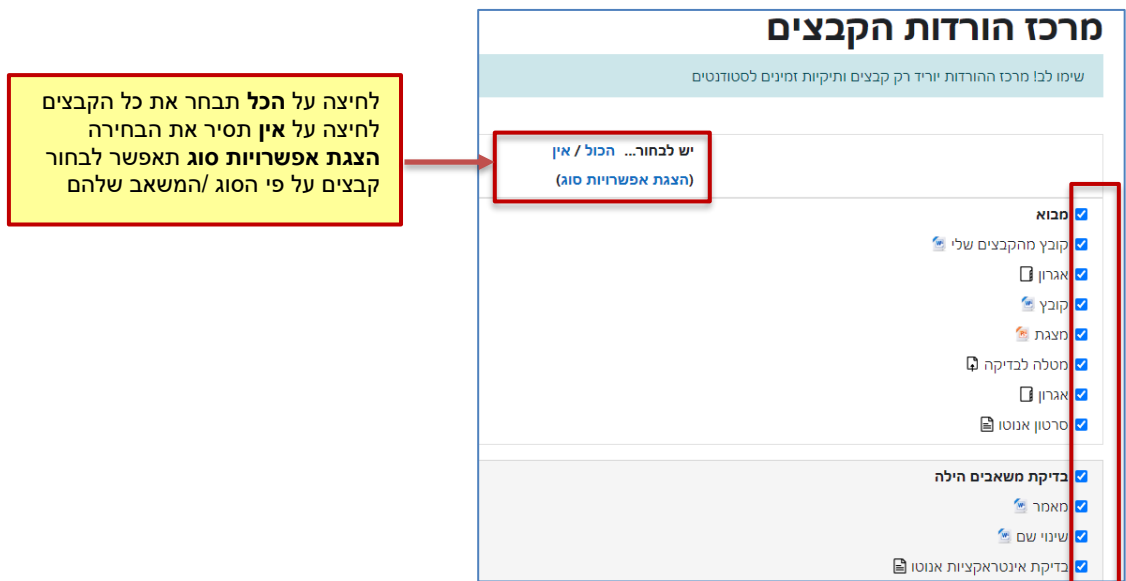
מרכז הורדות הקבצים

שימו לב! מרכז ההורדות יוריד רק קבצים ותיקיות זמינים לסטודנטים

לחיצה על **הכל** תבחר את כל הקבצים
לחיצה על **אין** תסיר את הבחירה
**הצגת אפשרויות סוג** תאפשר לבחור קבצים על פי הסוג /המשאב שלהם

יש לבחור... הכול / אין
(הצגת אפשרויות סוג)

מבוא
קובץ מהקבצים שלי
אגרון
קובץ
מצגת
מטלה לבדיקה
אגרון
סרטון אנוטו

בדיקת משאבים הילה
מאמר
שינוי שם
בדיקת אינטראקציות אנוטו